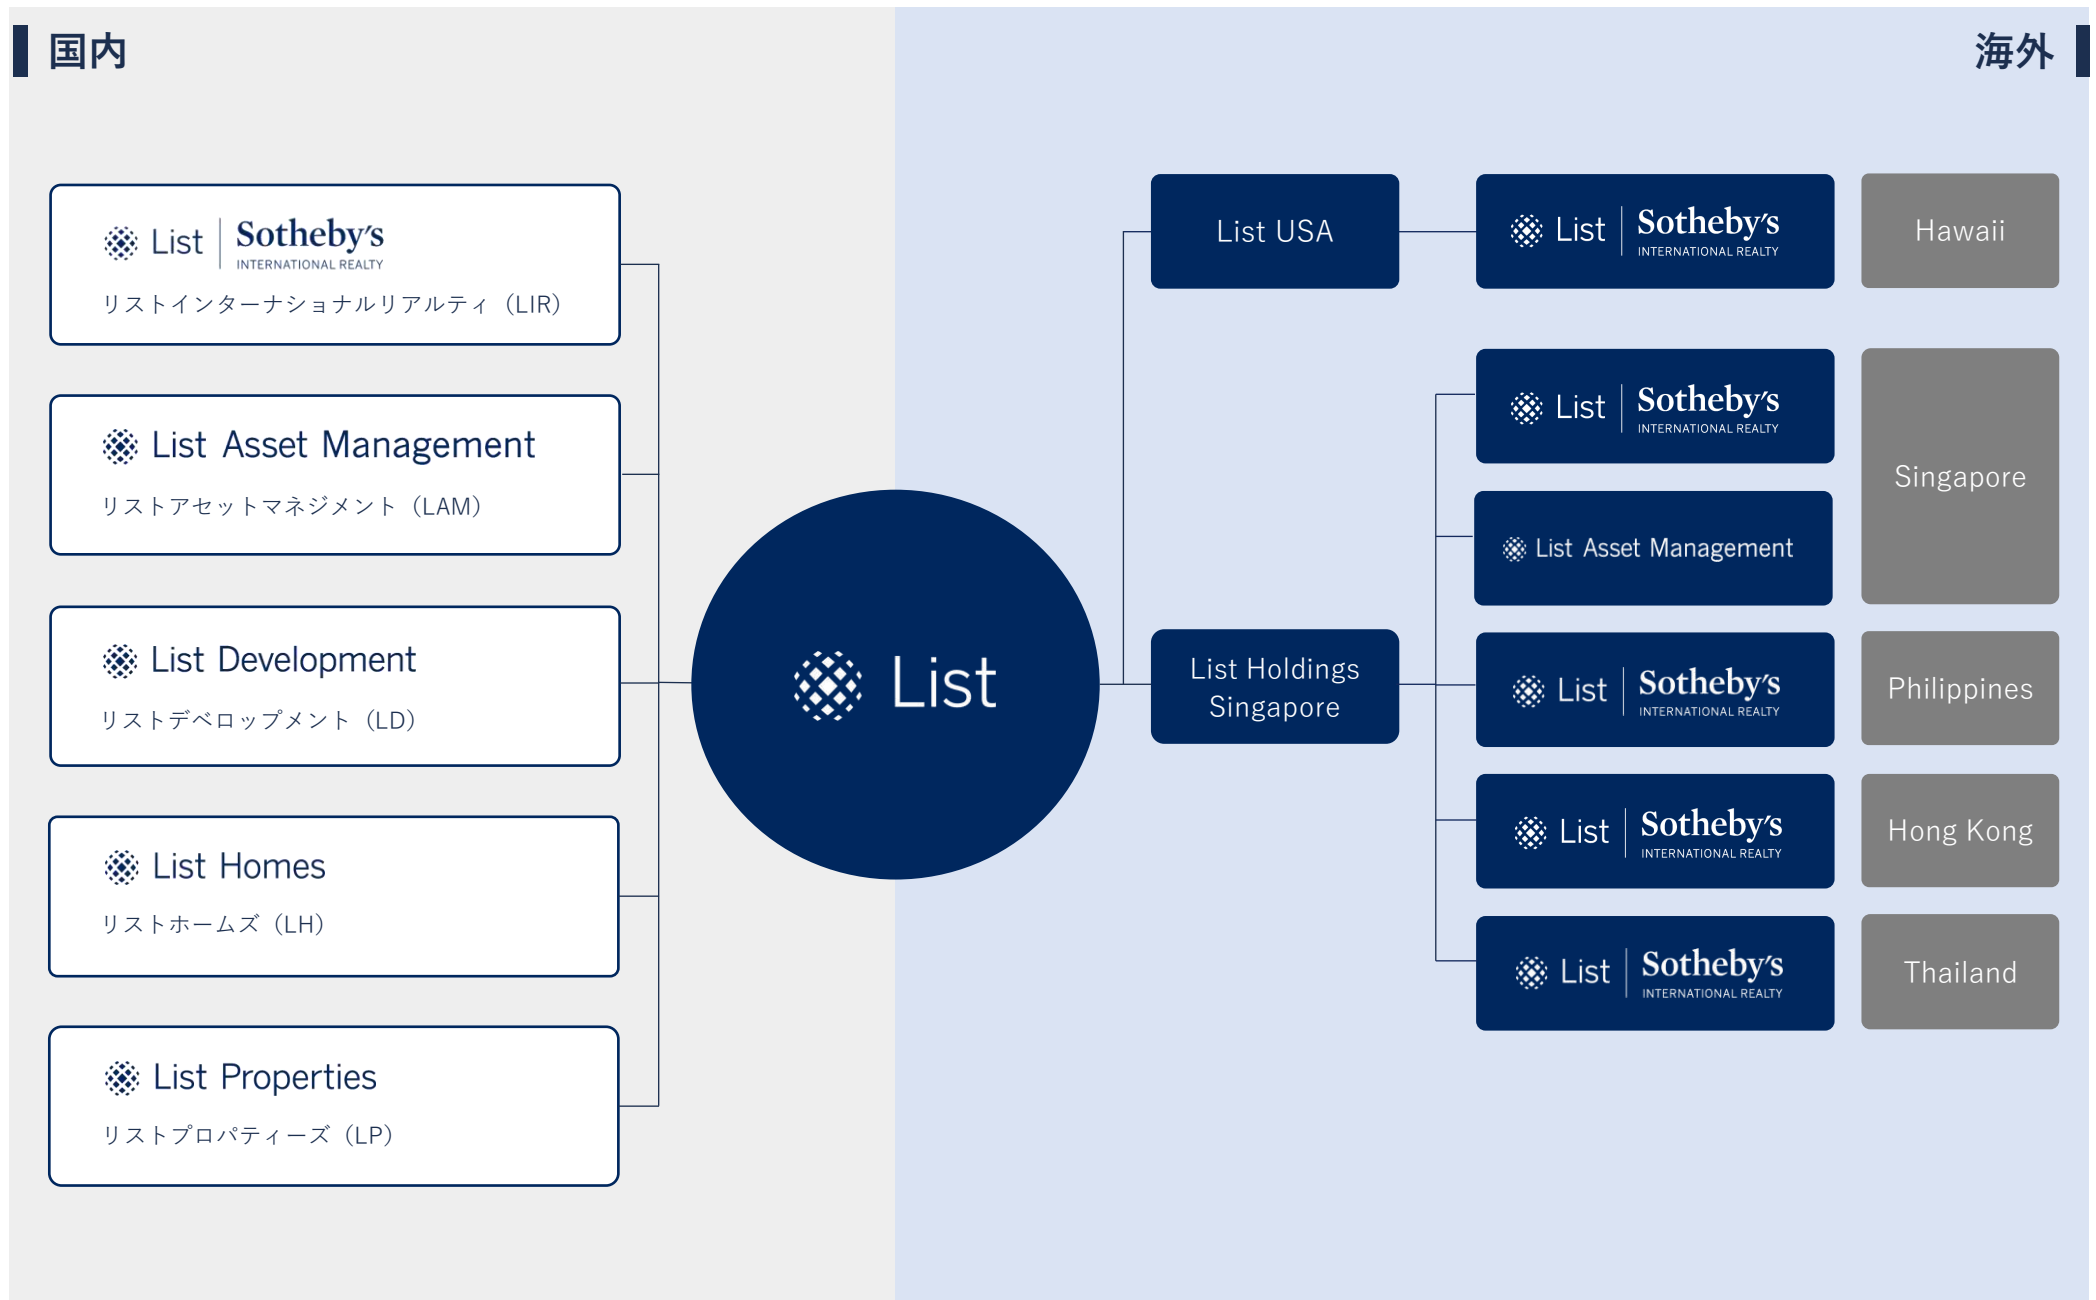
国内

海外

List | Sotheby's INTERNATIONAL REALTY
リストインターナショナルリアルティ（LIR）

List Asset Management
リストアセットマネジメント（LAM）

List Development
リストデベロップメント（LD）

List Homes
リストホームズ（LH）

List Properties
リストプロパティーズ（LP）

List

List USA

List | Sotheby's INTERNATIONAL REALTY

Hawaii

List Holdings Singapore

List | Sotheby's INTERNATIONAL REALTY

List Asset Management

Singapore

List | Sotheby's INTERNATIONAL REALTY

Philippines

List | Sotheby's INTERNATIONAL REALTY

Hong Kong

List | Sotheby's INTERNATIONAL REALTY

Thailand